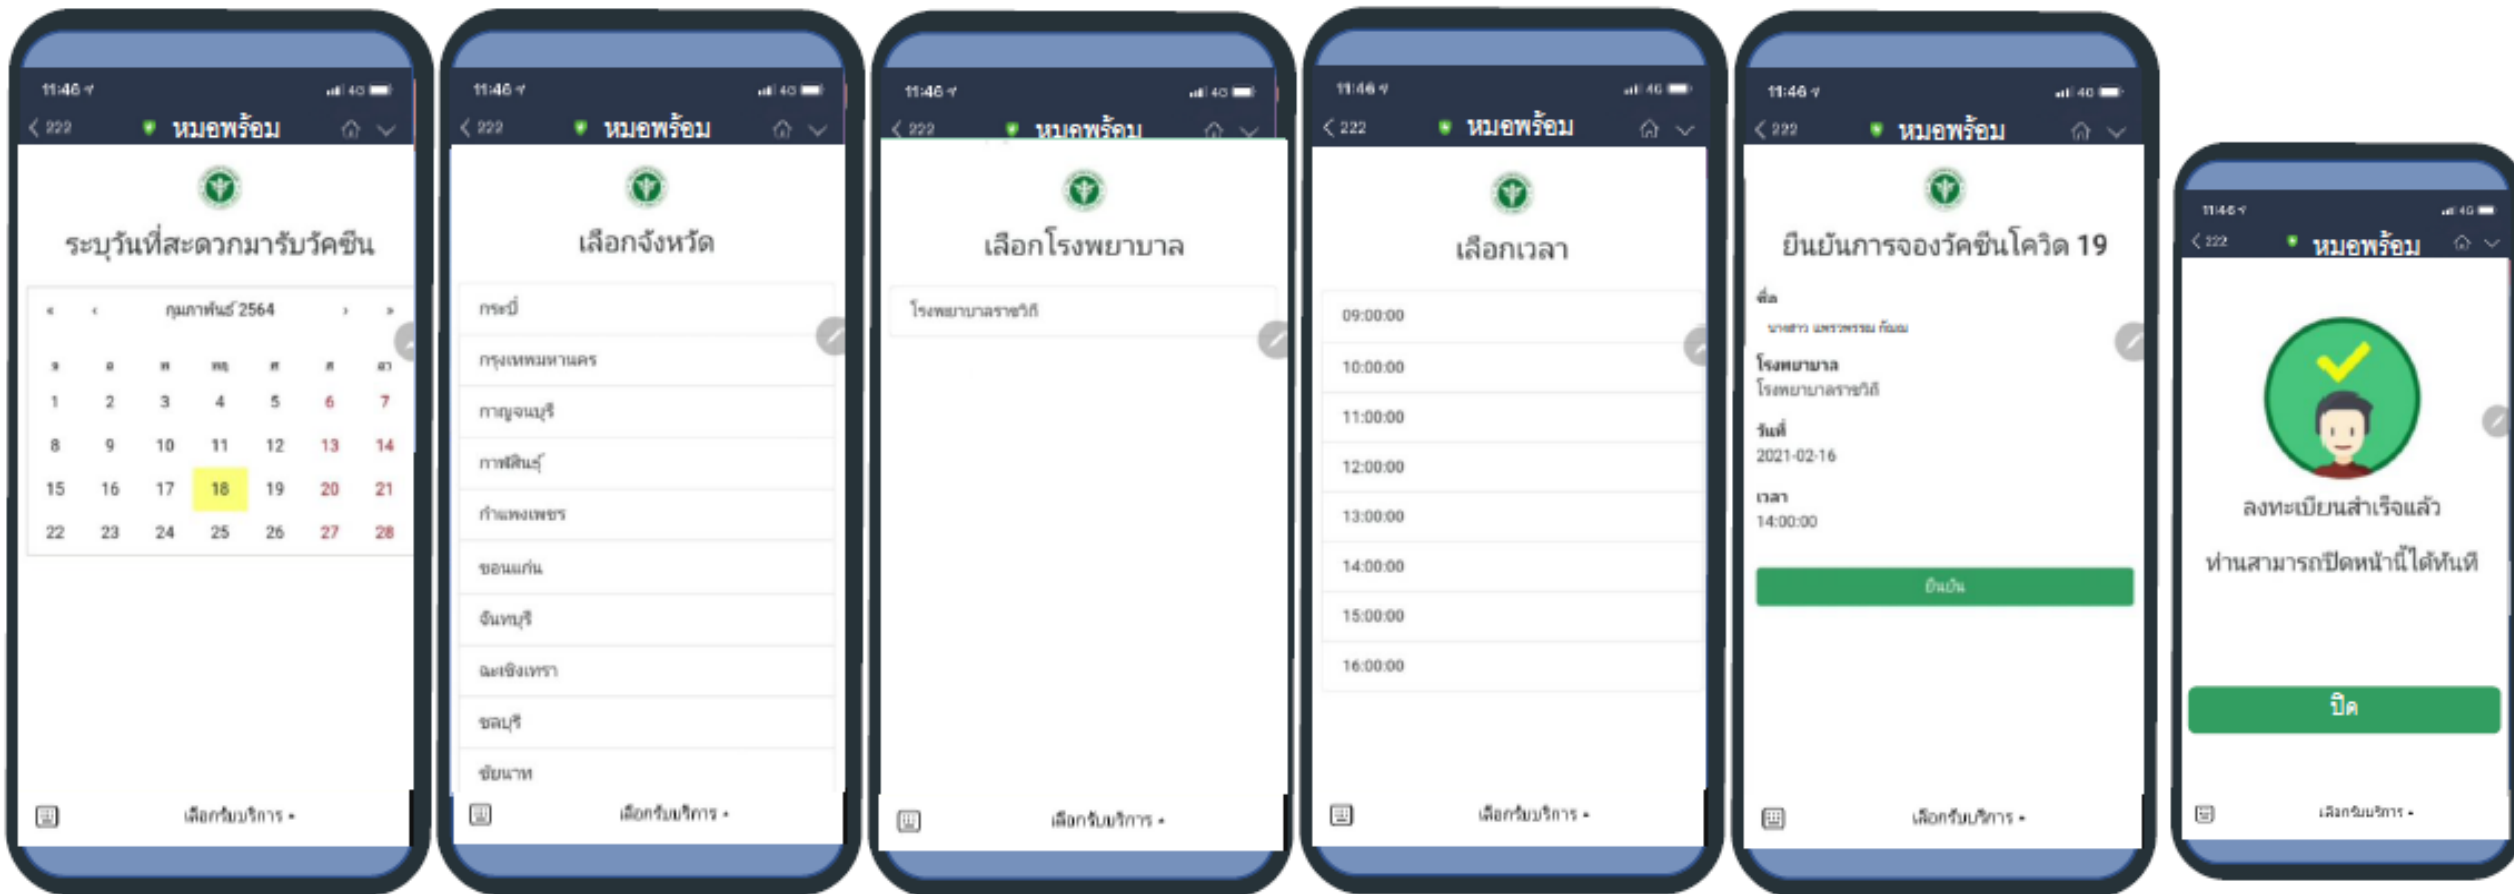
11:46
222
หมอพร้อม

ระบุวันที่สะดวกมารับวัคซีน

« ‹ กุมภาพันธ์ 2564 › »

| อา | จ | อ | พ | พฤ | ศ | ส |
|---|---|---|---|---|---|---|
| 1 | 2 | 3 | 4 | 5 | 6 | 7 |
| 8 | 9 | 10 | 11 | 12 | 13 | 14 |
| 15 | 16 | 17 | 18 | 19 | 20 | 21 |
| 22 | 23 | 24 | 25 | 26 | 27 | 28 |

เลือกรับบริการ •

11:46
222
หมอพร้อม

เลือกจังหวัด

กระบี่
กรุงเทพมหานคร
กาญจนบุรี
กาฬสินธุ์
กำแพงเพชร
ขอนแก่น
จันทบุรี
ฉะเชิงเทรา
ชลบุรี
ชัยนาท

เลือกรับบริการ •

11:46
222
หมอพร้อม

เลือกโรงพยาบาล

โรงพยาบาลราชวิถี

เลือกรับบริการ •

11:46
222
หมอพร้อม

เลือกเวลา

09:00:00
10:00:00
11:00:00
12:00:00
13:00:00
14:00:00
15:00:00
16:00:00

เลือกรับบริการ •

11:46
222
หมอพร้อม

ยืนยันการจองวัคซีนโควิด 19

ชื่อ
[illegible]

โรงพยาบาล
โรงพยาบาลราชวิถี

วันที่
2021-02-16

เวลา
14:00:00

ยืนยัน

เลือกรับบริการ •

11:46
222
หมอพร้อม

ลงทะเบียนสำเร็จแล้ว

ท่านสามารถปิดหน้านี้ได้ทันที

ปิด

เลือกรับบริการ •